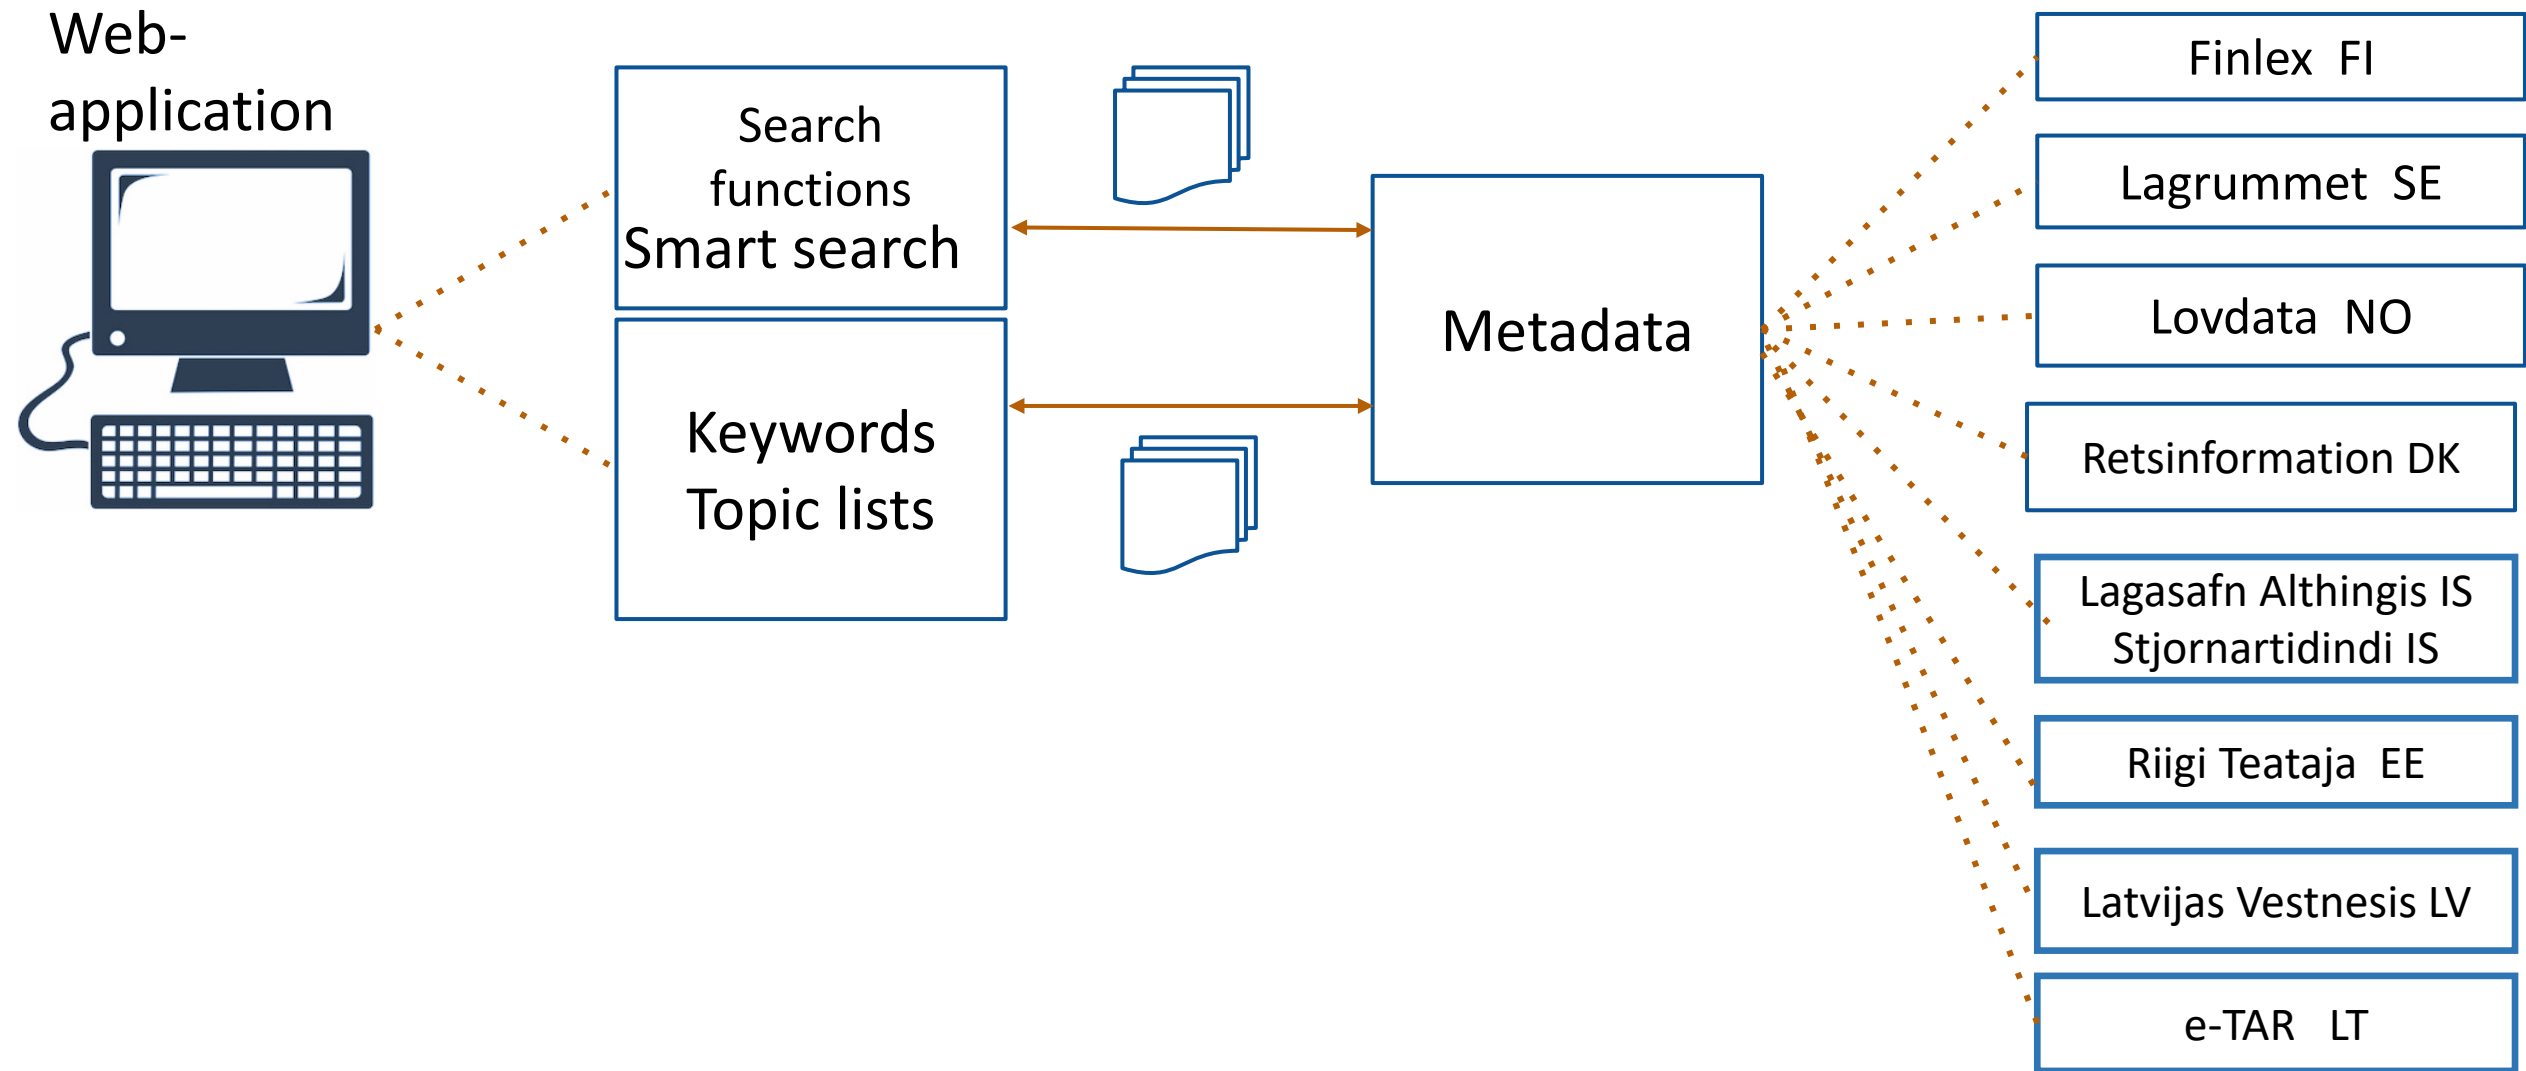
Web-application

Search functions
Smart search

Keywords
Topic lists

Metadata

Finlex FI

Lagrummet SE

Lovdata NO

Retsinformation DK

Lagasafn Althingis IS
Stjornartidindi IS

Riigi Teataja EE

Latvijas Vestnesis LV

e-TAR LT